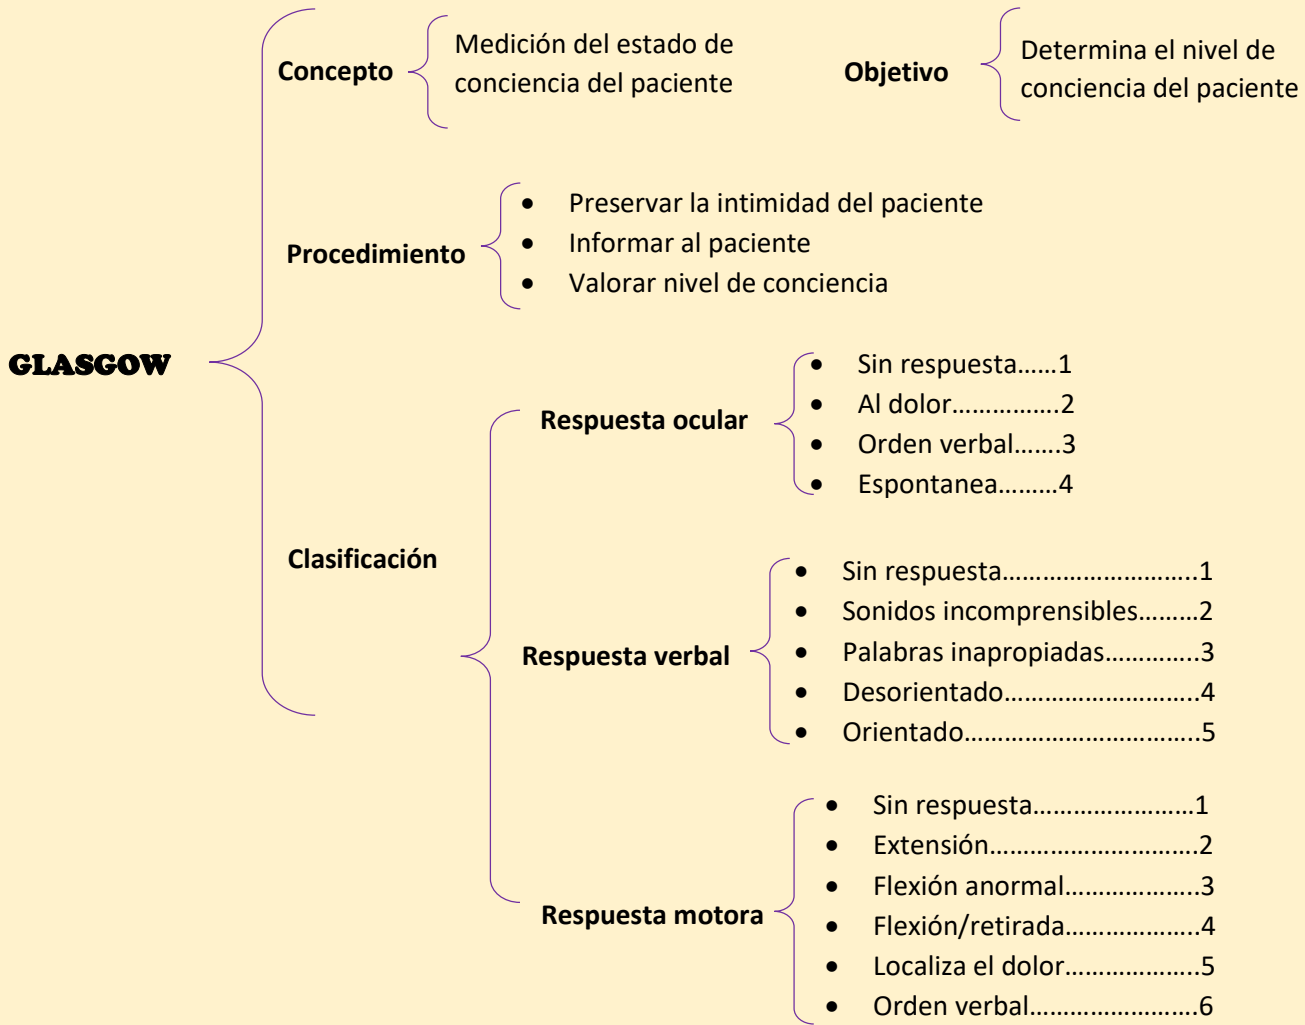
GLASGOW

Concepto

Medición del estado de conciencia del paciente

Objetivo

Determina el nivel de conciencia del paciente

Procedimiento

- Preservar la intimidad del paciente
- Informar al paciente
- Valorar nivel de conciencia

Clasificación

Respuesta ocular

- Sin respuesta……1
- Al dolor……………2
- Orden verbal…….3
- Espontanea………4

Respuesta verbal

- Sin respuesta……………………….1
- Sonidos incomprensibles………2
- Palabras inapropiadas………….3
- Desorientado……………………….4
- Orientado…………………………….5

Respuesta motora

- Sin respuesta……………………1
- Extensión………………………….2
- Flexión anormal……………….3
- Flexión/retirada……………….4
- Localiza el dolor……………….5
- Orden verbal…………………….6